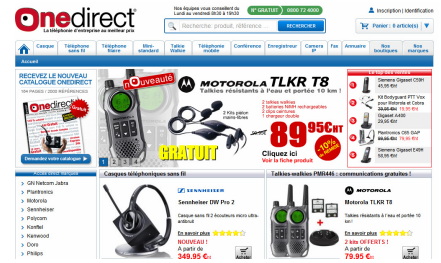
Onedirect
La téléphonie d'entreprise au meilleur prix

Nos équipes vous conseillent du Lundi au vendredi de 8:30 à 19h00
N° GRATUIT 0800 72 4000
Rechercher: produit, marque...
RECHERCHER
Inscription | Identification
Panier: 0 article(s)

Accueil | Casque | Téléphone sans fil | Téléphone filaire | Mini-standard | Talkie Walkie | Téléphone mobile | Conférence | Enregistreur | Caméra IP | Fax | Annuaire | Nos boutiques | Nos services

Accueil

RECEVEZ LE NOUVEAU CATALOGUE ONEDIRECT
164 PAGES | 2000 RÉFÉRENCES
Demandez votre catalogue

Nouveauté
MOTOROLA TLKR T8
Talkies résistants à l'eau et portée 10 km !
2 Kits piéton inclus
2 talkies walkies
2 batteries NiMH rechargeables
2 clips ceinture
1 chargeur double
GRATUIT
89,95€HT
Cliquez ici
Voir la fiche produit
-10%
1 2 3 4

Le top des ventes
1 Siemens Gigaset C59H 45,95 €HT
2 Kit Bodyguard PTT Vox pour Motorola et Cobra 29,95 €HT
3 Siemens Gigaset A400 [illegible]
4 Plantronics CS55 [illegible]
5 Siemens Gigaset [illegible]

Achat par marques
GN Netcom Jabra
Plantronics
Motorola
Sennheiser
Polycom
Konftel
Hanwood
Doro
Philips

Casques téléphoniques sans fil
SENNHEISER
Sennheiser DW Pro 2
Casque sans fil 2 écouteurs micro ultra-antibruit
En savoir plus
NOUVEAU !
A partir de
349,95 €HT
Ajouter

Talkies-walkies PMR446 : communications gratuites !
MOTOROLA
Motorola TLKR T8
Talkies résistants à l'eau et portée 10 km
En savoir plus
2 kits OFFERTS !
A partir de
79,95 €HT
Ajouter